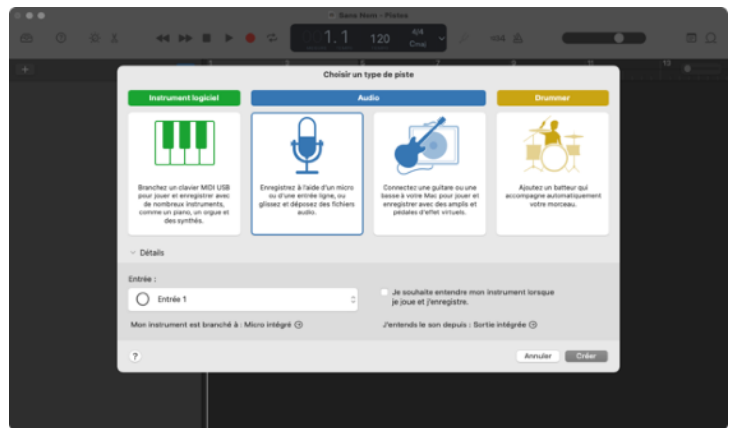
Sans Nom - Pistes

1.1

120

4/4
Cmaj

Choisir un type de piste

Instrument logiciel

Audio

Drummer

Branchez un clavier MIDI USB pour jouer et enregistrer avec de nombreux instruments, comme un piano, un orgue et des synthés.

Enregistrez à l'aide d'un micro ou d'une entrée ligne, ou glissez et déposez des fichiers audio.

Connectez une guitare ou une basse à votre Mac pour jouer et enregistrer avec des amplis et pédales d'effet virtuels.

Ajoutez un batteur qui accompagne automatiquement votre morceau.

Détails

Entrée :

Entrée 1

Je souhaite entendre mon instrument lorsque je joue et j'enregistre.

Mon instrument est branché à : Micro intégré

J'entends le son depuis : Sortie intégrée

?

Annuler

Créer